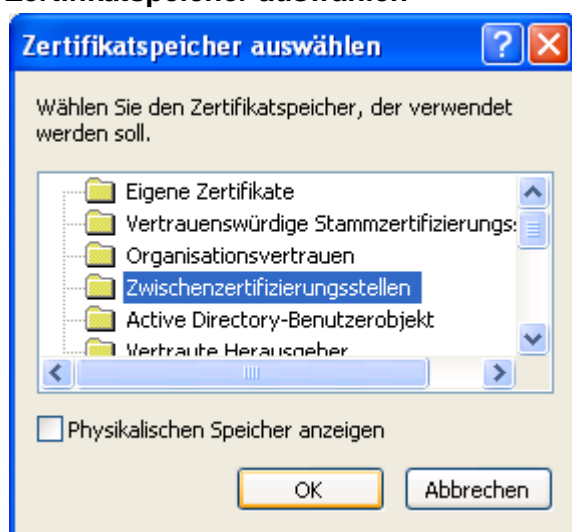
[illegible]

Zertifikatspeicher auswählen

?

Wählen Sie den Zertifikatspeicher, der verwendet werden soll.

Eigene Zertifikate
Vertrauenswürdige Stammzertifizierungs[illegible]
Organisationsvertrauen
Zwischenzertifizierungsstellen
Active Directory-Benutzerobjekt
Vertraute Herausgeber

Physikalischen Speicher anzeigen

OK

Abbrechen